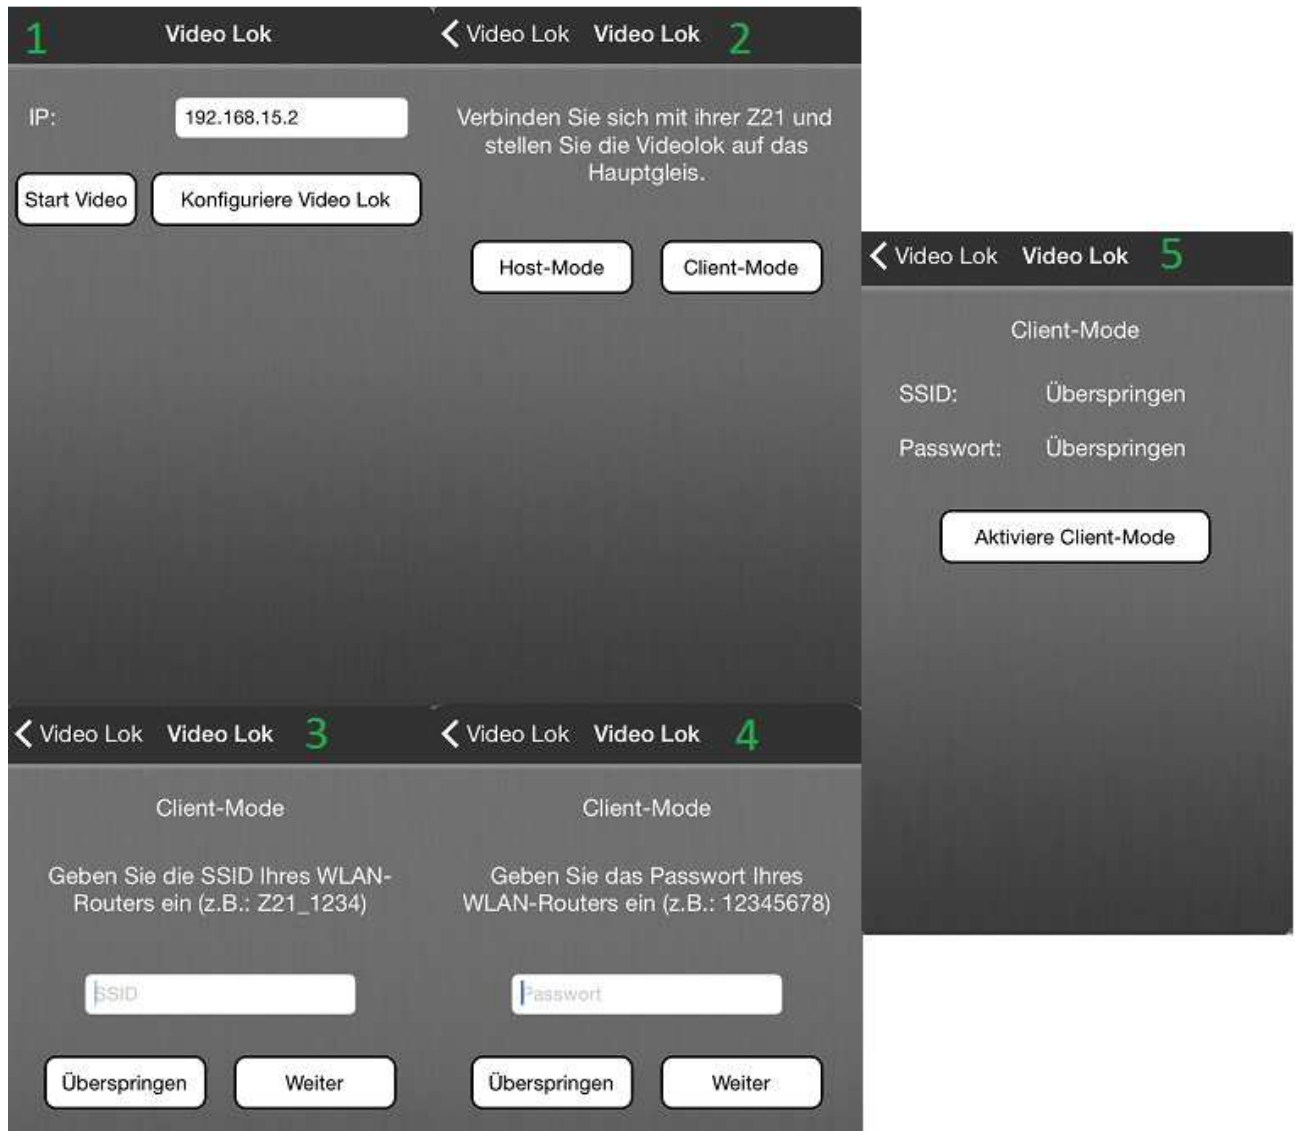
1 Video Lok

IP: 192.168.15.2

Start Video

Konfiguriere Video Lok

Video Lok Video Lok 2

Verbinden Sie sich mit ihrer Z21 und stellen Sie die Videolok auf das Hauptgleis.

Host-Mode

Client-Mode

Video Lok Video Lok 5

Client-Mode

SSID: Überspringen

Passwort: Überspringen

Aktiviere Client-Mode

Video Lok Video Lok 3

Client-Mode

Geben Sie die SSID Ihres WLAN-Routers ein (z.B.: Z21_1234)

SSID

Überspringen

Weiter

Video Lok Video Lok 4

Client-Mode

Geben Sie das Passwort Ihres WLAN-Routers ein (z.B.: 12345678)

Passwort

Überspringen

Weiter